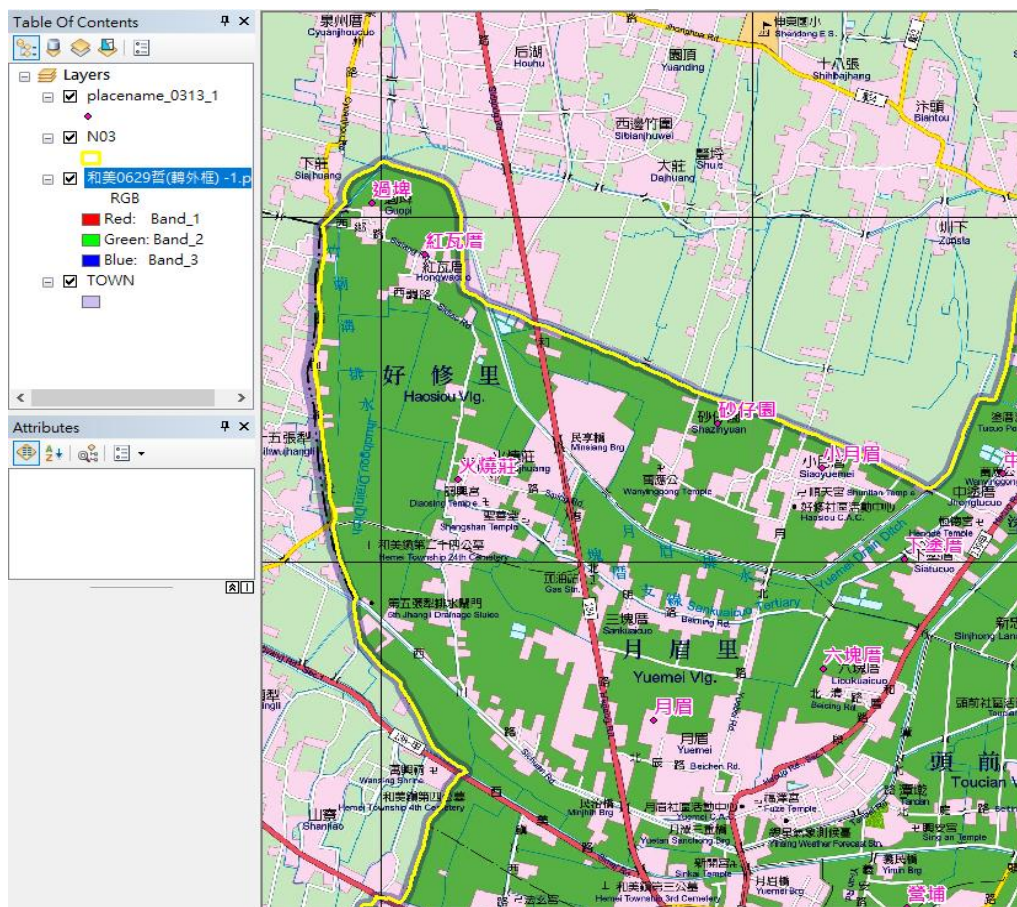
Table Of Contents
Layers
placename_0313_1
N03
和美0629暫(轉外框) -1.p
RGB
Red: Band_1
Green: Band_2
Blue: Band_3
TOWN

Attributes

泉州厝
Cyuanjhoucuo
后湖
Houhu
園頂
Yuanding
伸東國小
Shendong E.S.
十八張
Shihbajhang
汴頭
Biantou
西邊竹圍
Sibianjhuwei
大莊
Dajhuang
番仔
Shuzi
下莊
Siajhuang
過埤
Guopi
紅瓦厝
Hongwacuo
圳下
Zunsia
西湖路
好修里
Haosiou Vlg.
砂仔園
Shazihyuan
五張犁
Wujhanglii
民享橋
Minsiang Brg.
火燒莊
Huoshaojhuang
萬應公
Wanyingong Temple
小月眉
Siaoyuemei
招興宮
Diaosing Temple
善山堂
Shangshan Temple
好修社區活動中心
Haosiou C.A.C.
和美鎮第二十四公墓
Hemei Township 24th Cemetery
下溪厝
Siatucuo
瓦窯厝
Gas Stn.
第五張犁排水閘門
Dihwujhangli Drainage Sluice
三塊厝
Sankuaicuo
月眉里
Yuemei Vlg.
六塊厝
Lioukuaicuo
月眉
Yuemei
月眉
Yuemei
北辰路 Beichen Rd.
萬應宮
Wanying Shrine
和美鎮第四公墓
Hemei Township 4th Cemetery
山寮
Shanliao
民治橋
Minjhih Brg.
月眉社區活動中心
Yuemei C.A.C.
福澤宮
Fuze Temple
和美氣象測候站
Hemei Weather Forecast Stn.
頭前
Toucian
和美鎮第三公墓
Hemei Township 3rd Cemetery
月眉橋
Yuemei Brg.
營埔